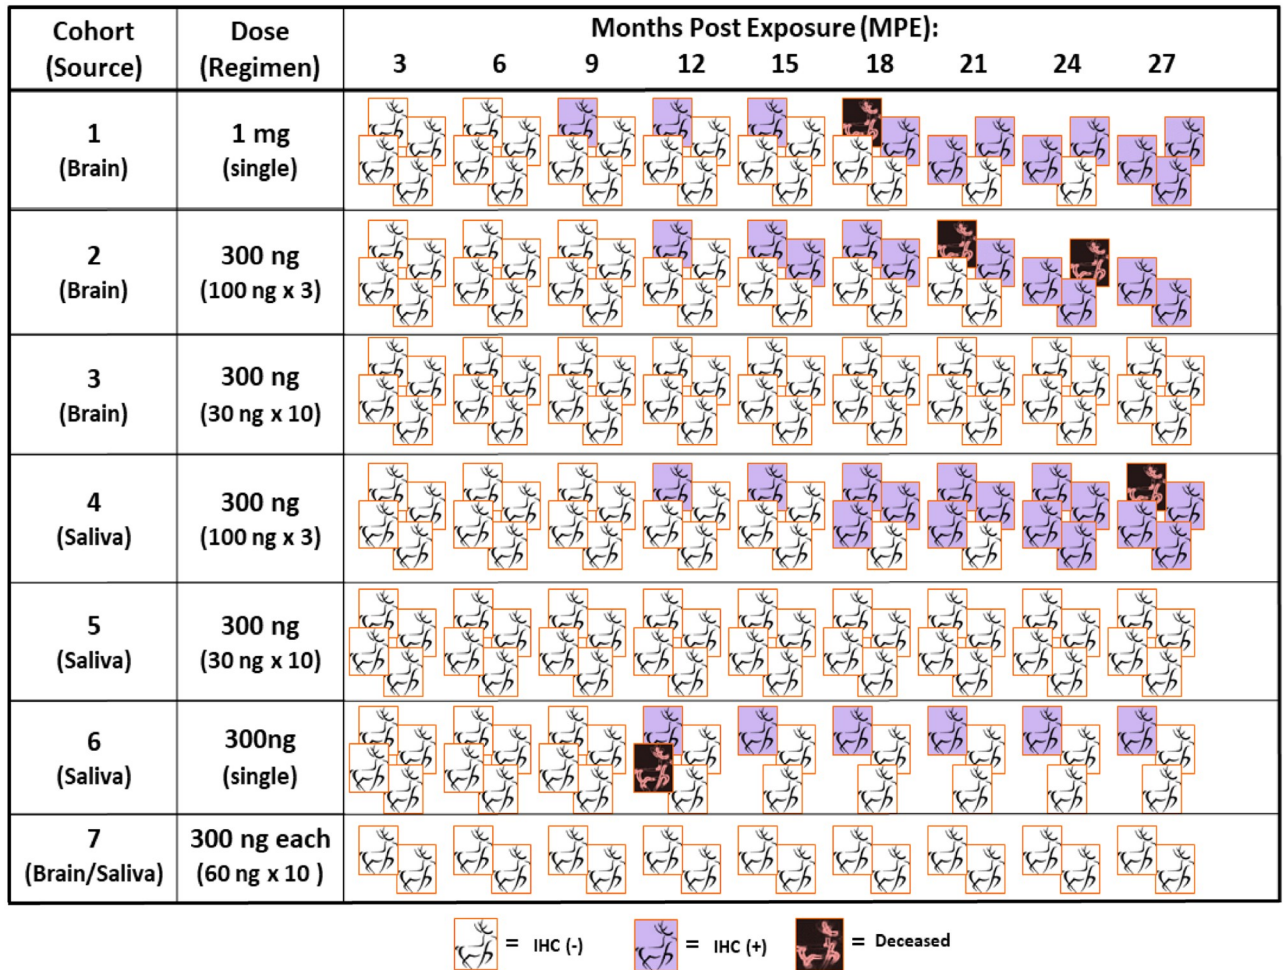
| Cohort (Source) | Dose (Regimen) | Months Post Exposure (MPE): 3 | 6 | 9 | 12 | 15 | 18 | 21 | 24 | 27 |
|---|---|---|---|---|---|---|---|---|---|---|
| 1 (Brain) | 1 mg (single) | | | | | | | | | |
| 2 (Brain) | 300 ng (100 ng x 3) | | | | | | | | | |
| 3 (Brain) | 300 ng (30 ng x 10) | | | | | | | | | |
| 4 (Saliva) | 300 ng (100 ng x 3) | | | | | | | | | |
| 5 (Saliva) | 300 ng (30 ng x 10) | | | | | | | | | |
| 6 (Saliva) | 300ng (single) | | | | | | | | | |
| 7 (Brain/Saliva) | 300 ng each (60 ng x 10 ) | | | | | | | | | |

= IHC (-) = IHC (+) = Deceased